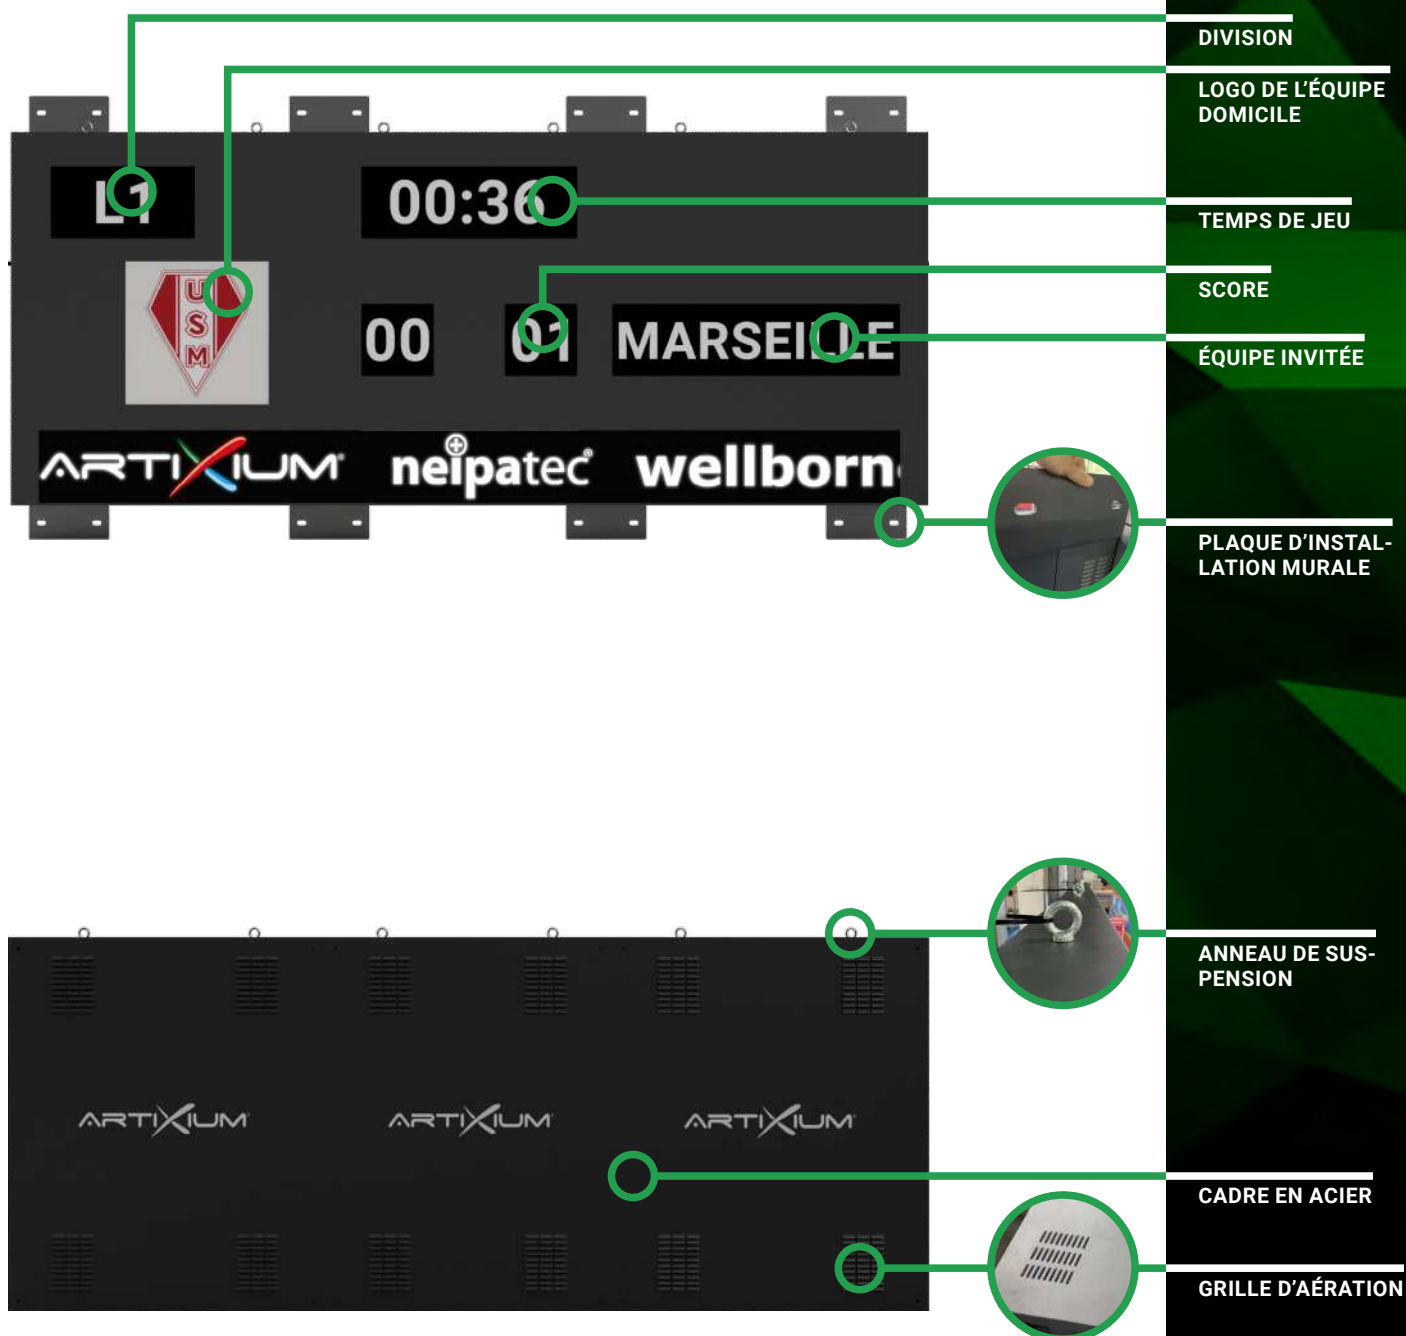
L1

00:36

USM

00

01

MARSEILLE

ARTIXIUM

neipatec

wellborn

DIVISION

LOGO DE L'ÉQUIPE DOMICILE

TEMPS DE JEU

SCORE

ÉQUIPE INVITÉE

PLAQUE D'INSTALLATION MURALE

ARTIXIUM

ARTIXIUM

ARTIXIUM

ANNEAU DE SUSPENSION

CADRE EN ACIER

GRILLE D'AÉRATION